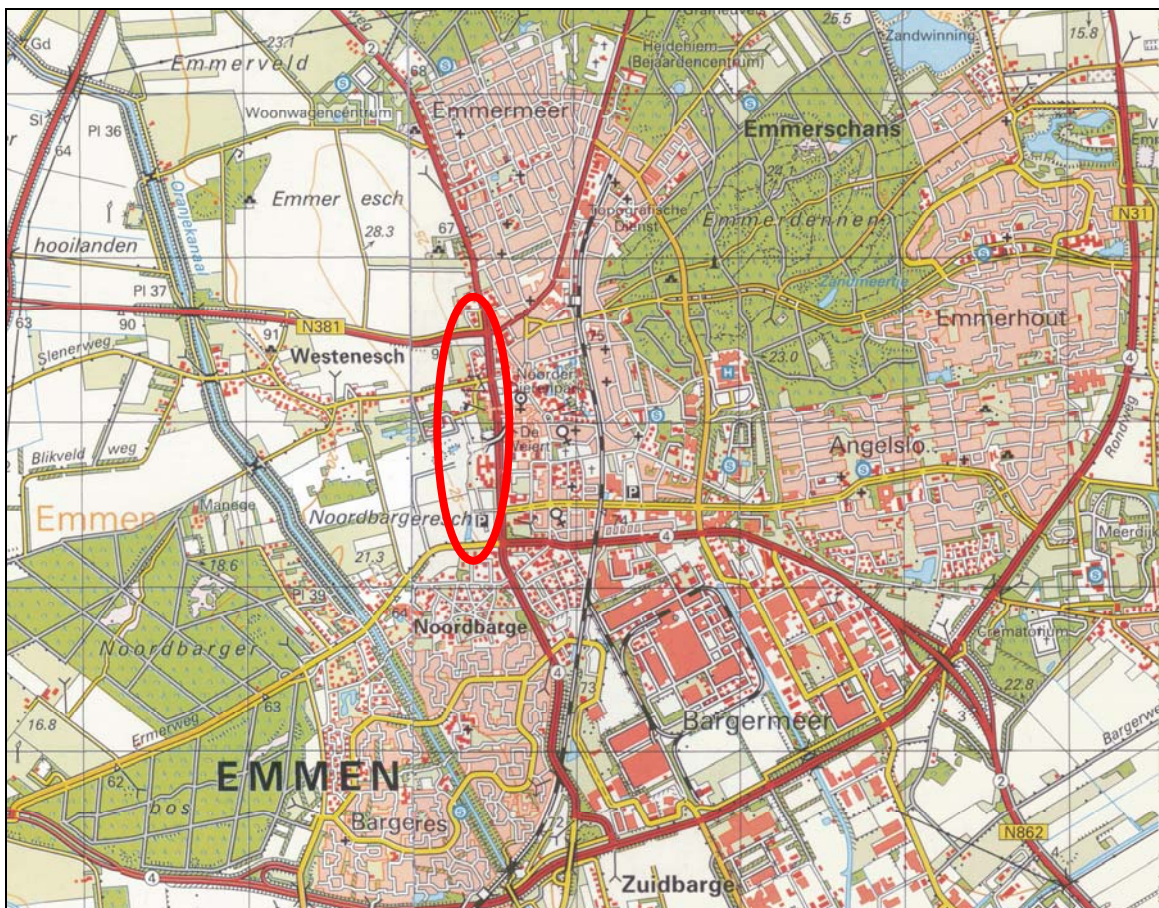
Gd
23.7
Emmerveld
2
68
Heideheim (Bejaardencentrum)
25.5
Zandwinning
15.8
Si
Pl 36
64
Woonwagencentrum
Emmermeer
Emmerschans
Oranjekanaal
Emmer esch
hooilanden
28.3
67
Topografische Dienst
24.1
Emmerdennen
N31
Pl 37
90
63
N381
91
Zandmeeren
Emmerhout
Slenerweg
Westenesch
75
23.0
Noorder dierenpark
4
De Weiert
Rondweg
Blikveld weg
Angelslo
Emmen
Manege
Noordbargeresch
4
Meerdijk
18.6
21.3
Pl 39
64
Noordbarge
Crematorium
Noordbarger
4
22.8
16.8
63
72
Bargermeer
3
Bargerweg
Emmerweg
EMMEN
62
2
bos
Bargeres
72
N862
4
Zuidbarge
4